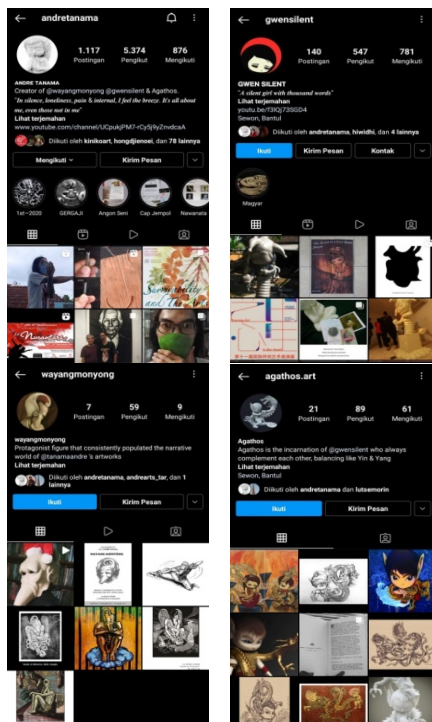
andretanama

1.117 Postingan
5.374 Pengikut
876 Mengikuti

ANDRE TANAMA
Creator of @wayangmonyong @gwensilent & Agathos.
"In silence, loneliness, pain & internal, I feel the breeze. It's all about me, even those not in me"
Lihat terjemahan
www.youtube.com/channel/UCpukjPM7-rCy5j9yZnvdcaA
Diikuti oleh kinikoart, hongdjienoei, dan 78 lainnya

Mengikuti
Kirim Pesan

1st~2020
GERGAJI
Angon Seni
Cap Jempol
Nawarata

gwensilent

140 Postingan
547 Pengikut
781 Mengikuti

GWEN SILENT
"A silent girl with thousand words"
Lihat terjemahan
youtu.be/f3lQj73SSD4
Sewon, Bantul
Diikuti oleh andretanama, hiwidhi, dan 4 lainnya

Ikuti
Kirim Pesan
Kontak

Magyar

wayangmonyong

7 Postingan
59 Pengikut
9 Mengikuti

wayangmonyong
Protagonist figure that consistently populated the narrative world of @tanamaandre 's artworks
Lihat terjemahan
Diikuti oleh andretanama, andrearts_tar, dan 1 lainnya

Ikuti
Kirim Pesan

agathos.art

21 Postingan
89 Pengikut
61 Mengikuti

Agathos
Agathos is the incarnation of @gwensilent who always complement each other, balancing like Yin & Yang
Lihat terjemahan
Sewon, Bantul
Diikuti oleh andretanama dan lutsemorin

Ikuti
Kirim Pesan